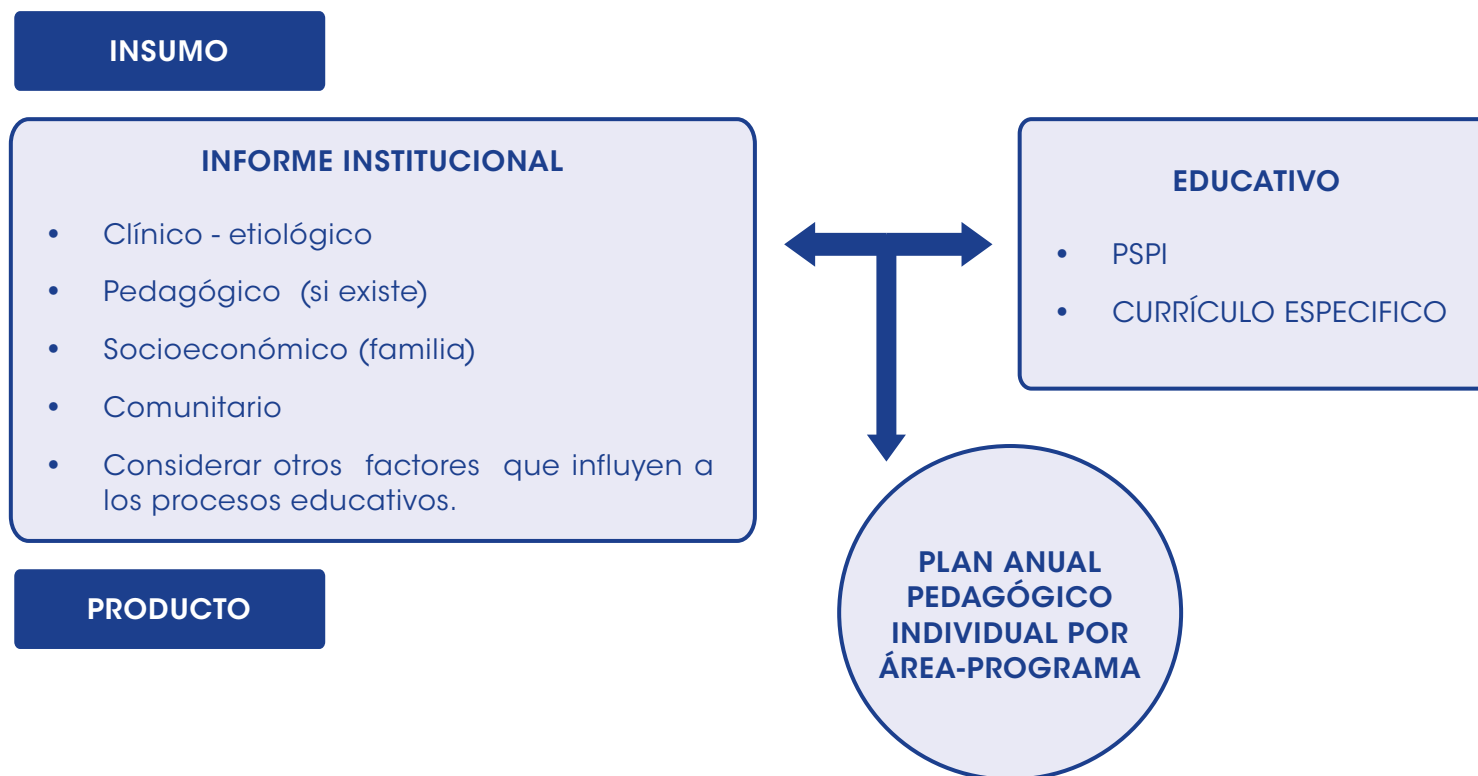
INSUMO

INFORME INSTITUCIONAL

- Clínico - etiológico
- Pedagógico (si existe)
- Socioeconómico (familia)
- Comunitario
- Considerar otros factores que influyen a los procesos educativos.

EDUCATIVO

- PSPI
- CURRÍCULO ESPECIFICO

PRODUCTO

PLAN ANUAL PEDAGÓGICO INDIVIDUAL POR ÁREA-PROGRAMA